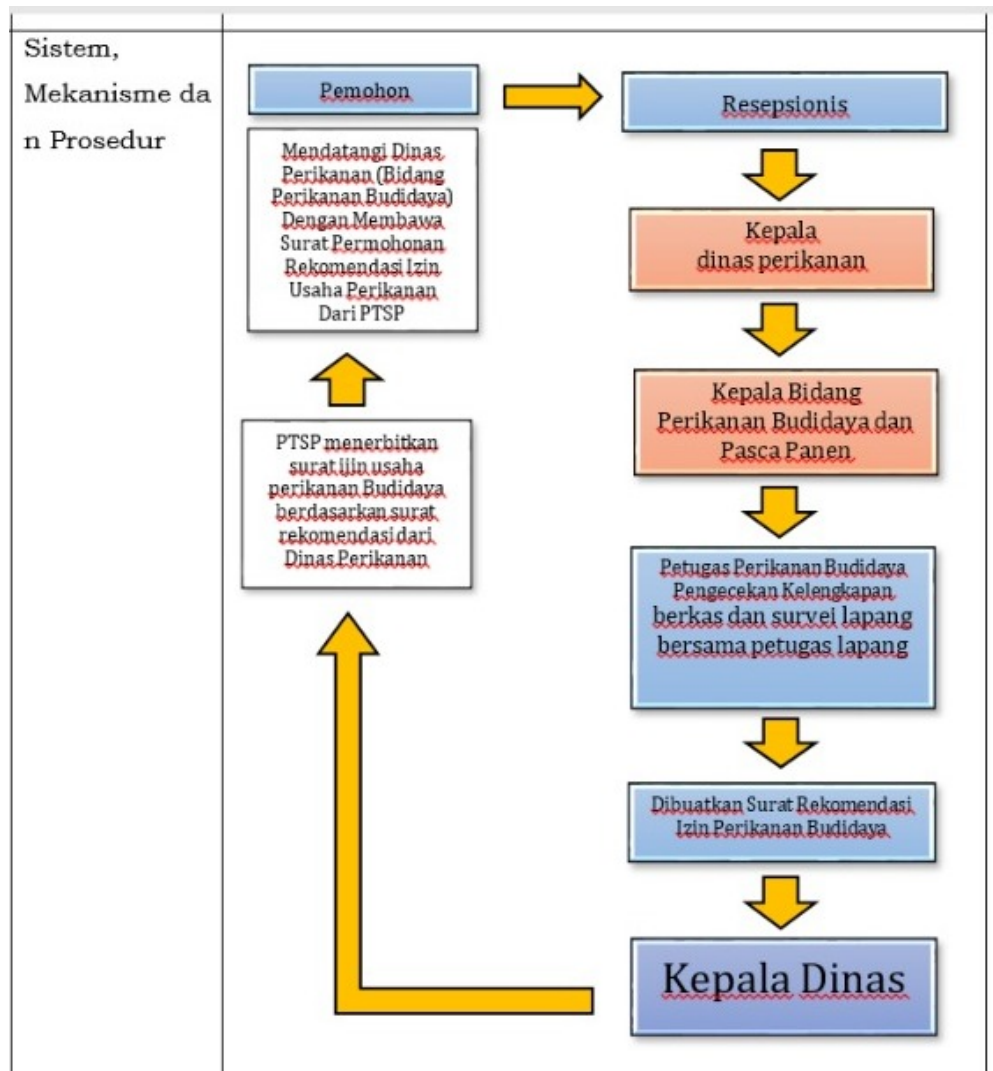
Sistem, Mekanisme da n Prosedur

Pemohon

Mendatangi Dinas Perikanan (Bidang Perikanan Budidaya) Dengan Membawa Surat Permohonan Rekomendasi Izin Usaha Perikanan Dari PTSP

PTSP menerbitkan surat ijin usaha perikanan Budidaya berdasarkan surat rekomendasi dari Dinas Perikanan

Resepsionis

Kepala dinas perikanan

Kepala Bidang Perikanan Budidaya dan Pasca Panen

Petugas Perikanan Budidaya Pengecekan Kelengkapan berkas dan survei lapang bersama petugas lapang

Dibuatkan Surat Rekomendasi Izin Perikanan Budidaya

Kepala Dinas